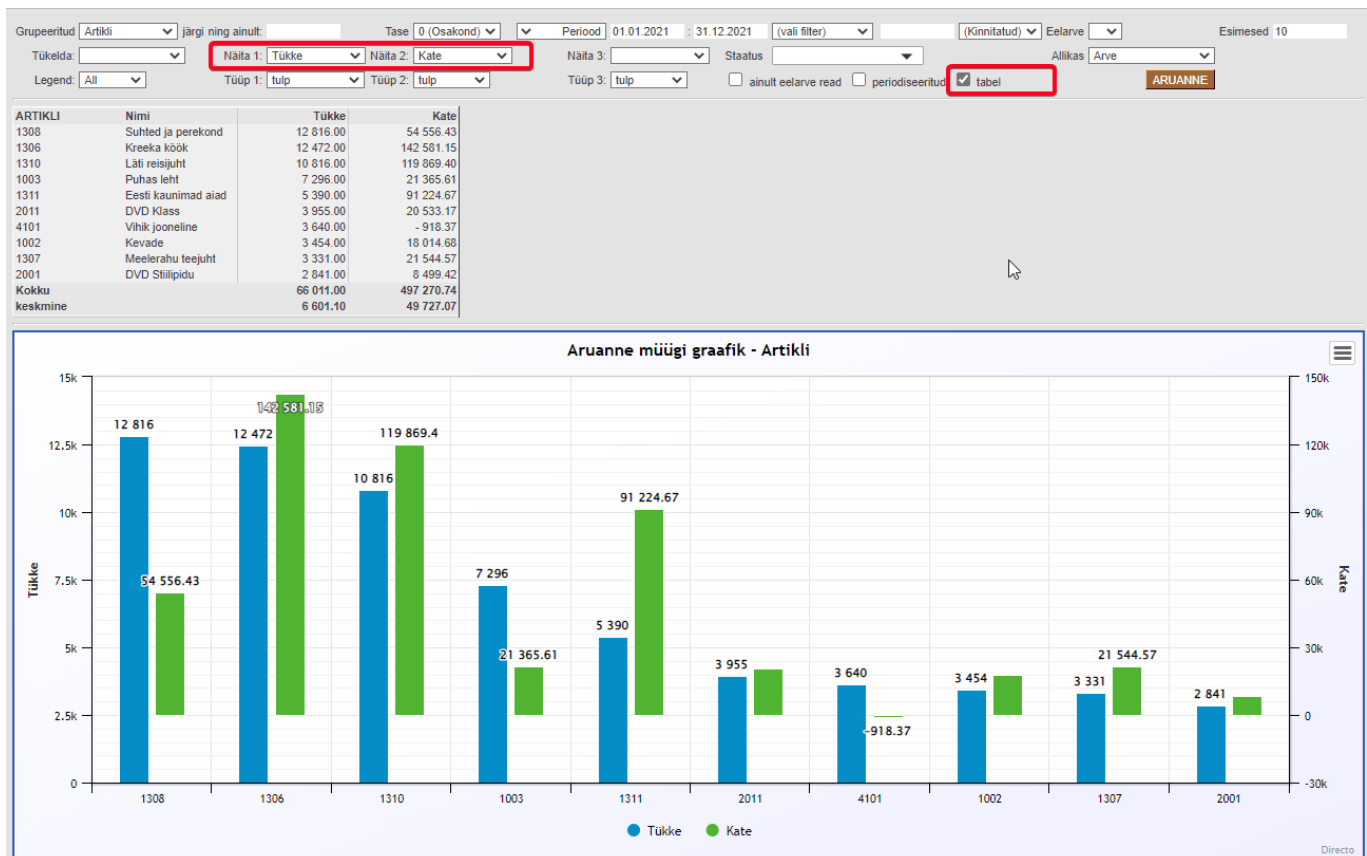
Grupeeritud Artikli järgi ning ainult: Tase 0 (Osakond) Periood 01.01.2021 : 31.12.2021 (vali filter) (Kinnitatud) Eelarve Esimesed 10

Tükelda: Näita 1: Tükke Näita 2: Kate Näita 3: Staatus Allikas Arve

Legend: All Tüüp 1: tulp Tüüp 2: tulp Tüüp 3: tulp ainult eelarve read periodiseeritud tabel ARUANNE

| ARTIKLI | Nimi | Tükke | Kate |
|---|---|---|---|
| 1308 | Suhted ja perekond | 12 816.00 | 54 556.43 |
| 1306 | Kreeka köök | 12 472.00 | 142 581.15 |
| 1310 | Läti reisijuht | 10 816.00 | 119 869.40 |
| 1003 | Puhas leht | 7 296.00 | 21 365.61 |
| 1311 | Eesti kaunimad aiad | 5 390.00 | 91 224.67 |
| 2011 | DVD Klass | 3 955.00 | 20 533.17 |
| 4101 | Vihik jooneline | 3 640.00 | - 918.37 |
| 1002 | Kevade | 3 454.00 | 18 014.68 |
| 1307 | Meelerahu teejuht | 3 331.00 | 21 544.57 |
| 2001 | DVD Stiilipidu | 2 841.00 | 8 499.42 |
| Kokku | | 66 011.00 | 497 270.74 |
| keskmine | | 6 601.10 | 49 727.07 |

Aruanne müügi graafik - Artikli

15k 12.5k 10k 7.5k 5k 2.5k 0
Tükke
150k 120k 90k 60k 30k 0 -30k
Kate

12 816 54 556.43 12 472 142 581.15 10 816 119 869.4 7 296 21 365.61 5 390 91 224.67 3 955 3 640 -918.37 3 454 3 331 21 544.57 2 841

1308 1306 1310 1003 1311 2011 4101 1002 1307 2001

Tükke Kate

Directo